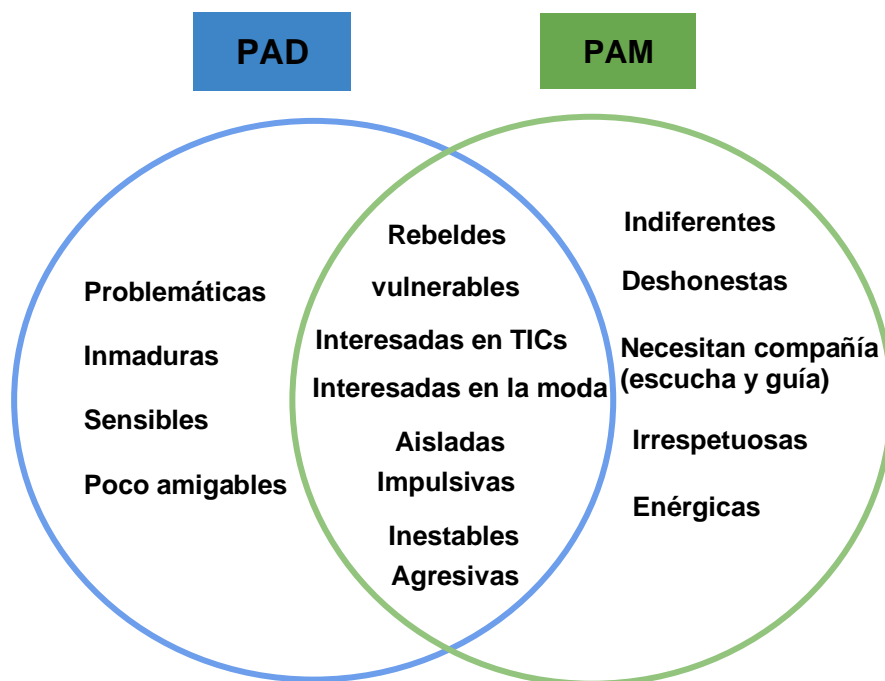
PAD

PAM

Problemáticas

Inmaduras

Sensibles

Poco amigables

Rebeldes

vulnerables

Interesadas en TICs

Interesadas en la moda

Aisladas

Impulsivas

Inestables

Agresivas

Indiferentes

Deshonestas

Necesitan compañía (escucha y guía)

Irrespetuosas

Enérgicas